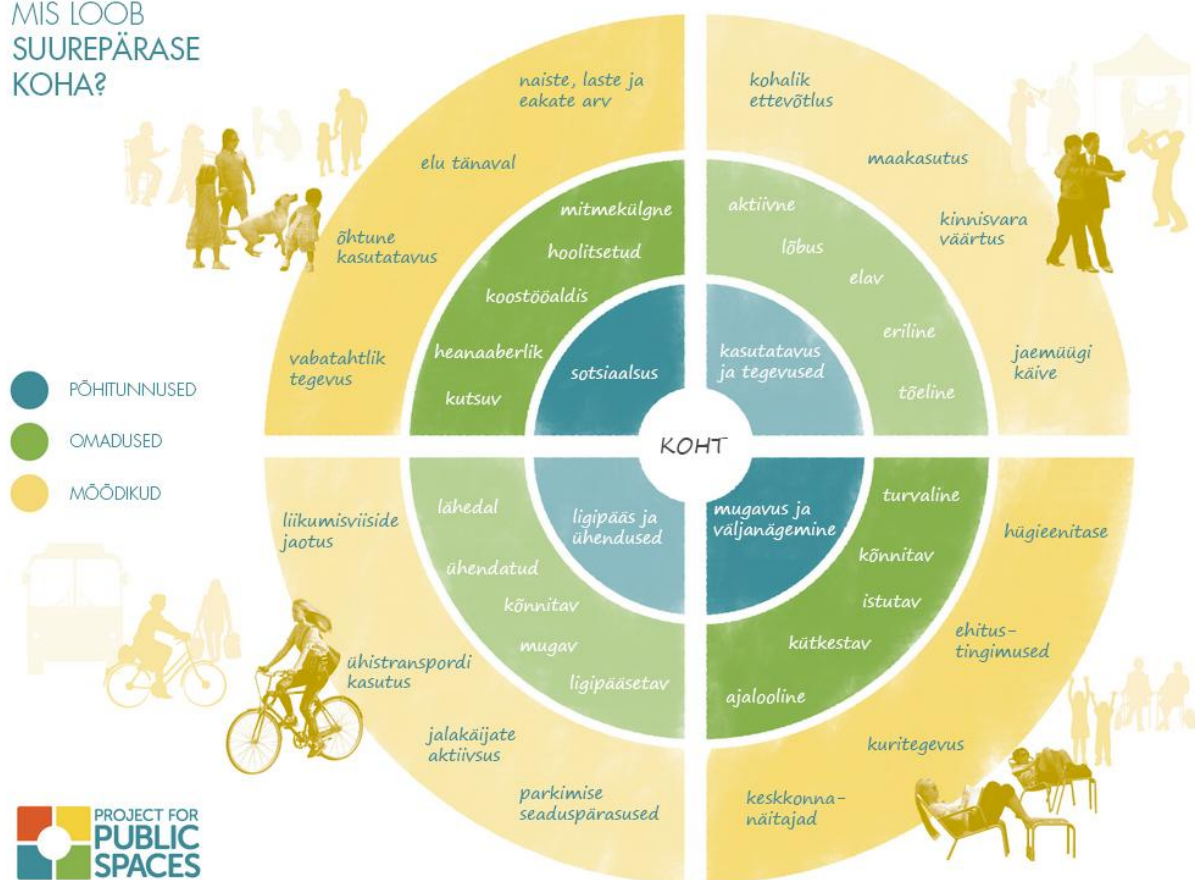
MIS LOOB SUUREPÄRASE KOHA?

PÕHITUNNUSED
OMADUSED
MÕÕDIKUD

naiste, laste ja eakate arv
elu tänaval
õhtune kasutatavus
vabatahtlik tegevus

mitmekülgne
hoolitsetud
koostööaldis
heanaaberlik
kutsuv

sotsiaalsus

kohalik ettevõtlus
maakasutus
kinnisvara väärtus
jaemüügi käive

aktiivne
lõbus
elav
eriline
tõeline

kasutatavus ja tegevused

KOHT

ligipääs ja ühendused

lähedal
ühendatud
kõnnitav
mugav
ligipääsetav

liikumisviiside jaotus
ühistranspordi kasutus
jalakäijate aktiivsus
parkimise seaduspärasused

mugavus ja väljanägemine

turvaline
kõnnitav
istutav
kütkestav
ajalooline

hügieenitase
ehitus-tingimused
kuritegevus
keskkonna-näitajad

PROJECT FOR PUBLIC SPACES